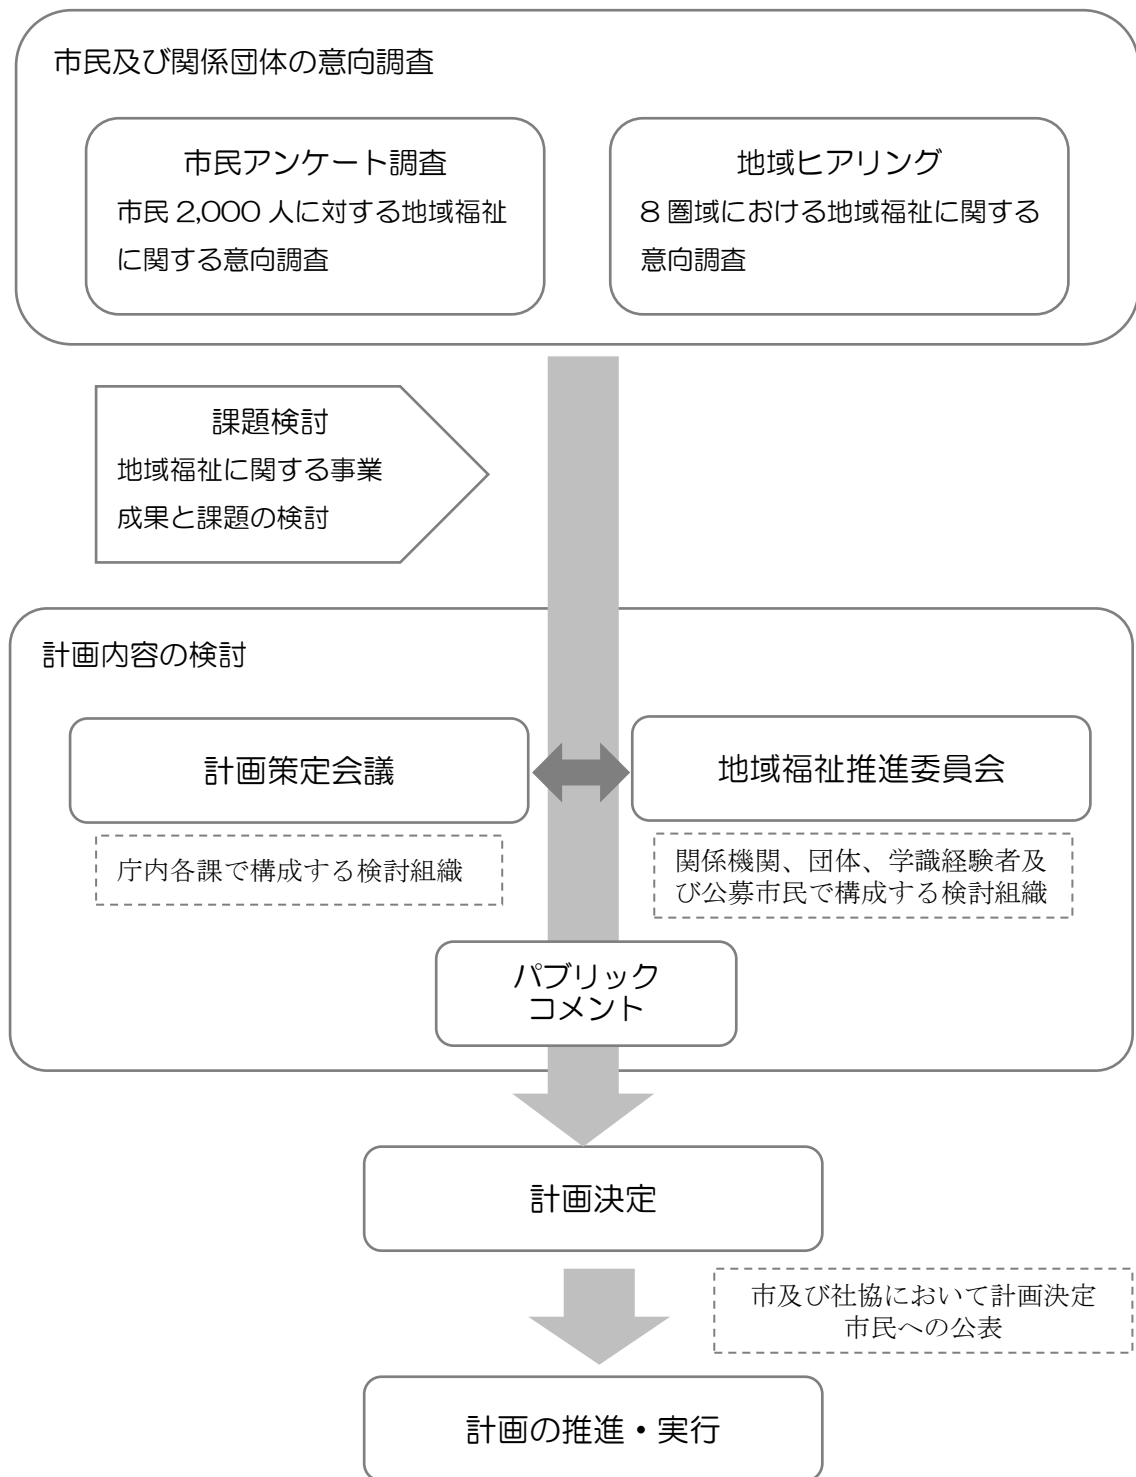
市民及び関係団体の意向調査

市民アンケート調査
市民 2,000 人に対する地域福祉に関する意向調査

地域ヒアリング
8 圏域における地域福祉に関する意向調査

課題検討
地域福祉に関する事業
成果と課題の検討

計画内容の検討

計画策定会議

庁内各課で構成する検討組織

地域福祉推進委員会

関係機関、団体、学識経験者及び公募市民で構成する検討組織

パブリック
コメント

計画決定

市及び社協において計画決定
市民への公表

計画の推進・実行